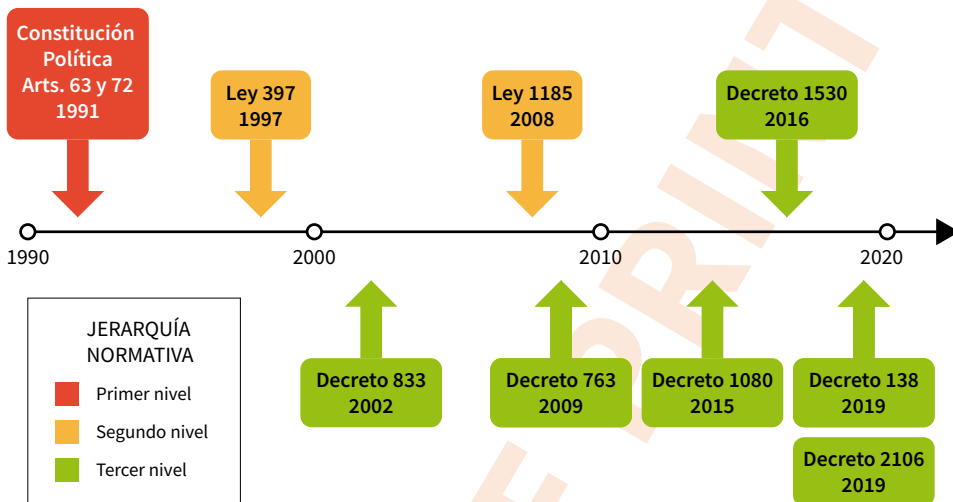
Constitución Política Arts. 63 y 72 1991

Ley 397 1997

Ley 1185 2008

Decreto 1530 2016

1990

2000

2010

2020

Decreto 833 2002

Decreto 763 2009

Decreto 1080 2015

Decreto 138 2019

Decreto 2106 2019

JERARQUÍA NORMATIVA

Primer nivel

Segundo nivel

Tercer nivel